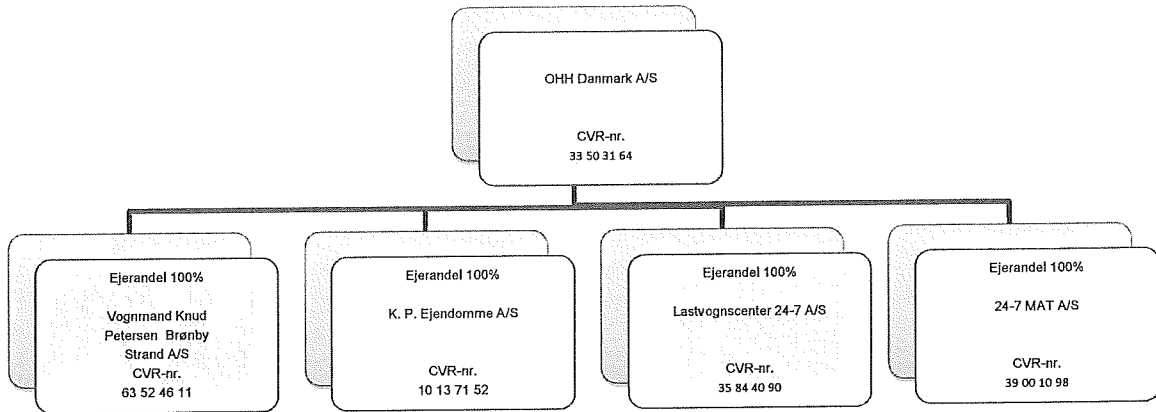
OHH Danmark A/S

CVR-nr.
33 50 31 64

Ejerandel 100%

Vognmand Knud Petersen Brønby Strand A/S
CVR-nr.
63 52 46 11

Ejerandel 100%

K. P. Ejendomme A/S

CVR-nr.
10 13 71 52

Ejerandel 100%

Lastvognscenter 24-7 A/S

CVR-nr.
35 84 40 90

Ejerandel 100%

24-7 MAT A/S

CVR-nr.
39 00 10 98